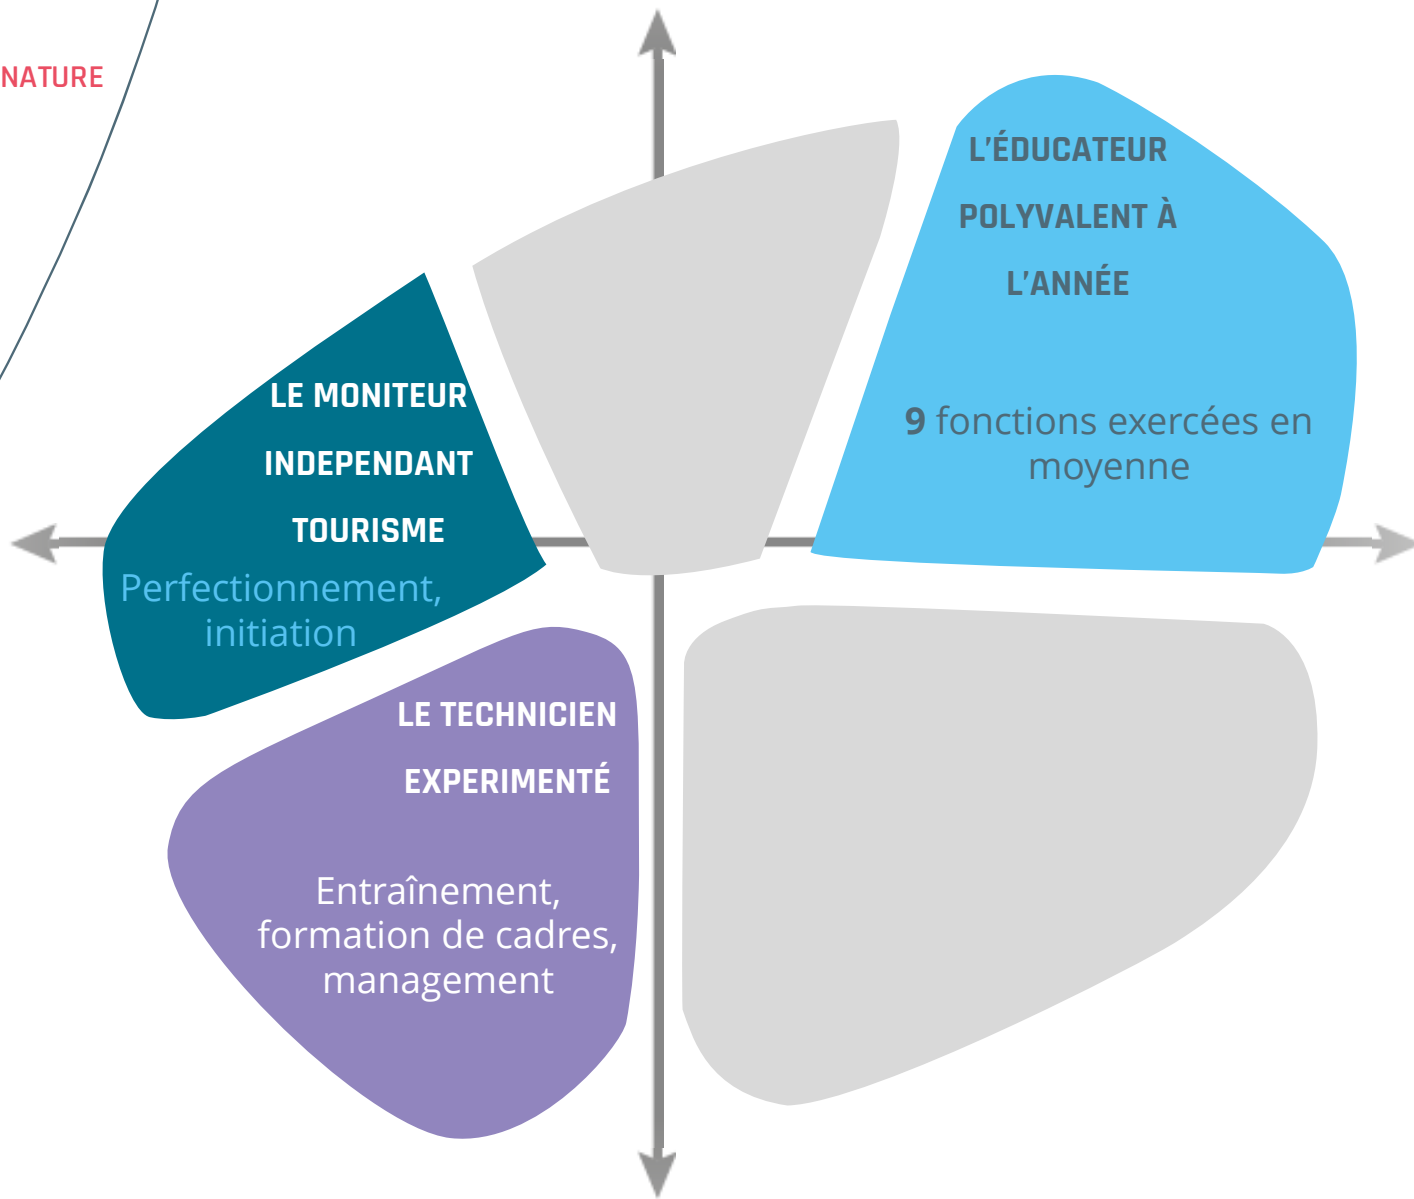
NATURE

L'ÉDUCATEUR POLYVALENT À L'ANNÉE

9 fonctions exercées en moyenne

LE MONITEUR INDEPENDANT TOURISME

Perfectionnement, initiation

LE TECHNICIEN EXPERIMENTÉ

Entraînement, formation de cadres, management